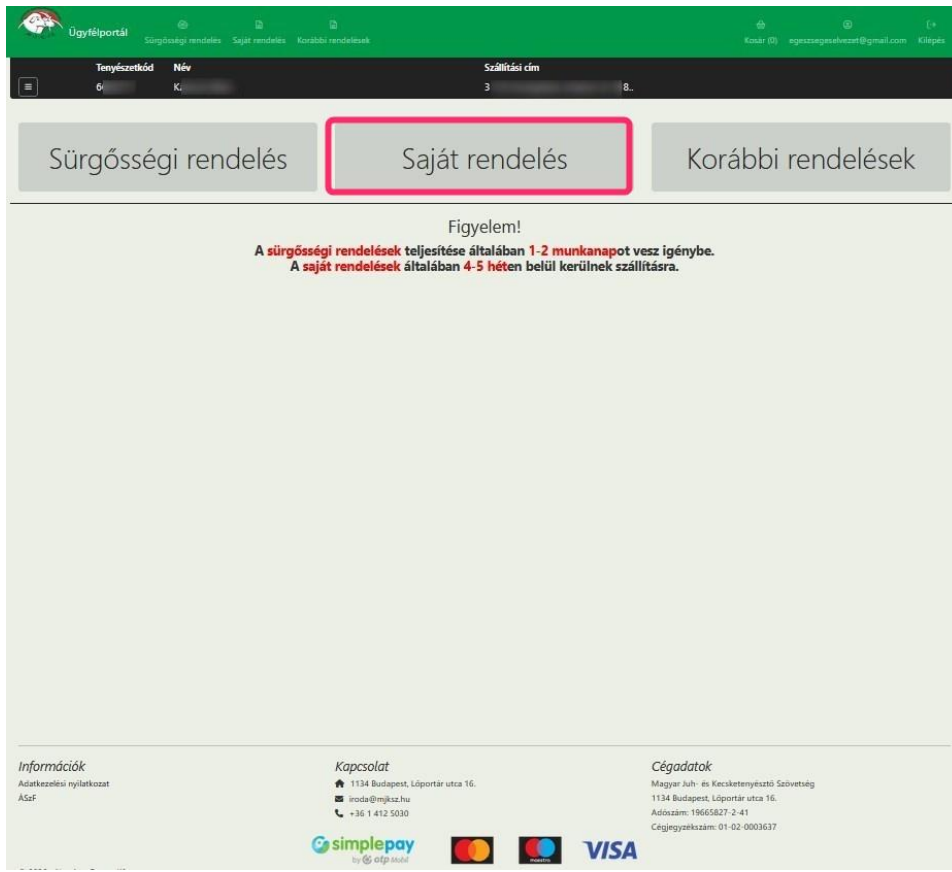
Ügyfélportál Sürgősségi rendelés Saját rendelés Korábbi rendelések Kosár (0) egeszsegeselvezet@gmail.com Kilépés

Tenyészetkód Név Szállítási cím
6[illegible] K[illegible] 3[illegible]8..

Sürgősségi rendelés
Saját rendelés
Korábbi rendelések

Figyelem!
A sürgősségi rendelések teljesítése általában 1-2 munkanapot vesz igénybe.
A saját rendelések általában 4-5 héten belül kerülnek szállításra.

Információk
Adatkezelési nyilatkozat
ÁSzF

Kapcsolat
1134 Budapest, Lóportár utca 16.
iroda@mjksz.hu
+36 1 412 5030

Cégadatok
Magyar Juh- és Kecsketenyésztő Szövetség
1134 Budapest, Lóportár utca 16.
Adószám: 19665827-2-41
Cégjegyzékszám: 01-02-0003637

simplepay by otp Mobil
maestro
VISA

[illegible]